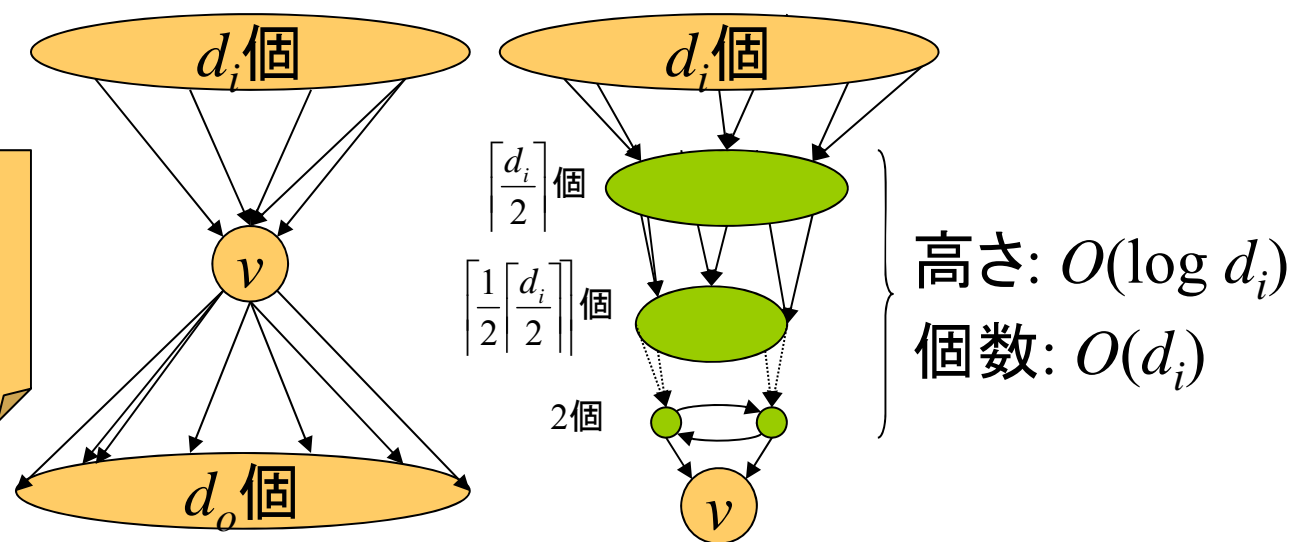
$d_i$個

$v$

$d_o$個

$d_i$個

$\left\lceil \frac{d_i}{2} \right\rceil$個

$\left\lceil \frac{1}{2} \left\lceil \frac{d_i}{2} \right\rceil \right\rceil$個

2個

$v$

高さ: $O(\log d_i)$
個数: $O(d_i)$